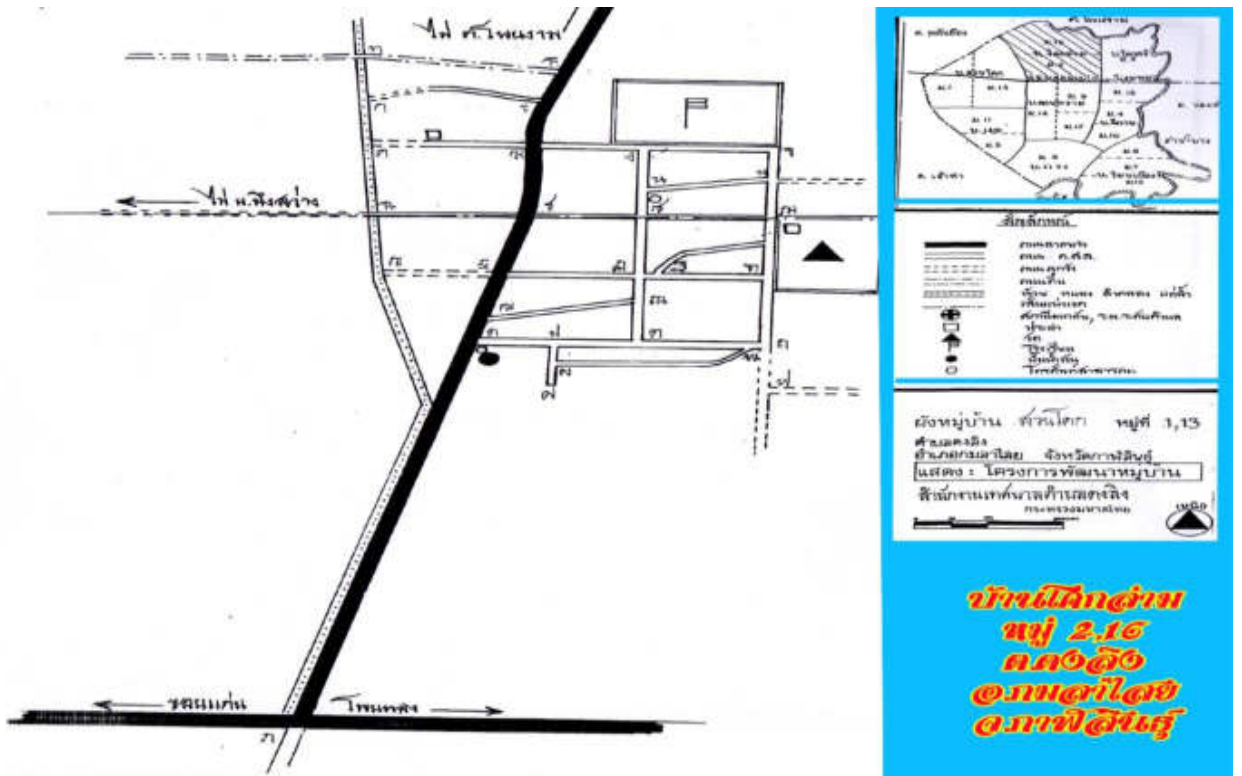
ไป ต.โพนงาม

ไป ต.สิงห์ส่าง

ขอนแก่น

โพนพิสัย

ต. โพนงาม

ผังหมู่บ้าน ค้อนโคก หมู่ที่ 1,13
ตำบลดงลิง
อำเภอกมลาไสย จังหวัดกาฬสินธุ์
แสดง : โครงการพัฒนาหมู่บ้าน
สำนักงานเทศบาลตำบลดงลิง
กระทรวงมหาดไทย

เหนือ

บ้านโคกล่าม
หมู่ 2,16
ตดงลิง
อกมลาไสย
จกาฬสินธุ์